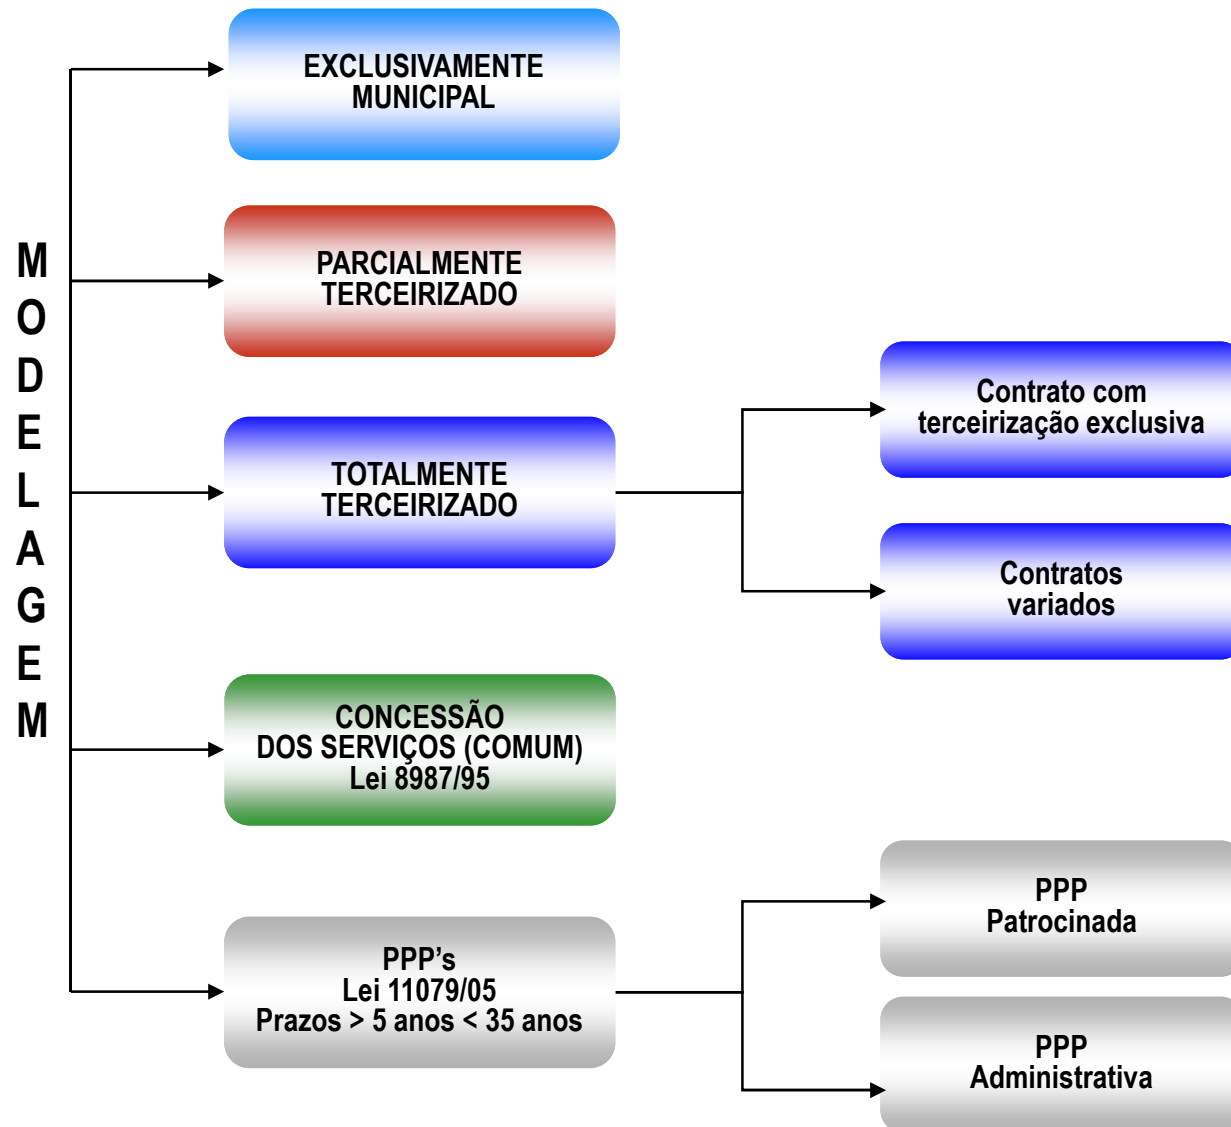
M
O
D
E
L
A
G
E
M

EXCLUSIVAMENTE MUNICIPAL

PARCIALMENTE TERCEIRIZADO

TOTALMENTE TERCEIRIZADO

Contrato com terceirização exclusiva

Contratos variados

CONCESSÃO DOS SERVIÇOS (COMUM) Lei 8987/95

PPP's
Lei 11079/05
Prazos > 5 anos < 35 anos

PPP Patrocinada

PPP Administrativa